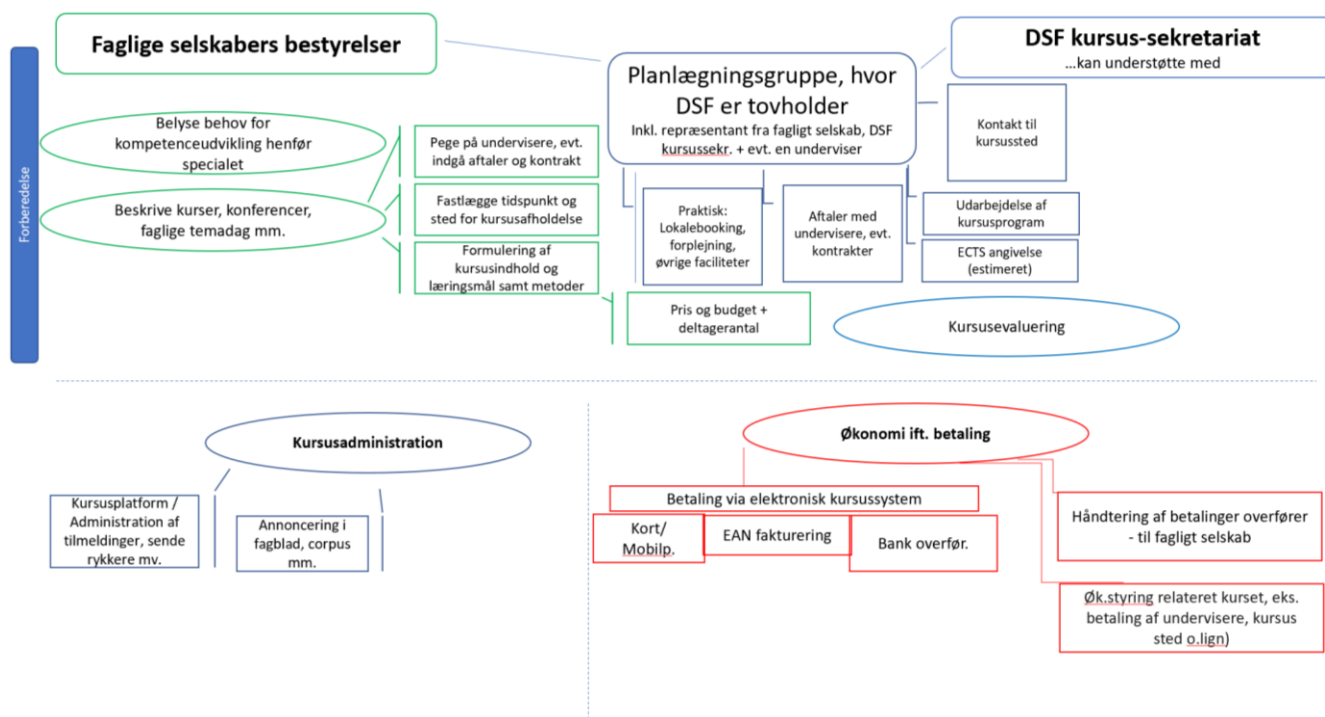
Forberedelse

Faglige selskabers bestyrelser

Planlægningsgruppe, hvor DSF er tovholder
Inkl. repræsentant fra fagligt selskab, DSF kursussekr. + evt. en underviser

DSF kursus-sekretariat
…kan understøtte med

Belyse behov for kompetenceudvikling henfør specialet

Beskrive kurser, konferencer, faglige temadag mm.

Pege på undervisere, evt. indgå aftaler og kontrakt

Fastlægge tidspunkt og sted for kursusafholdelse

Formulering af kursusindhold og læringsmål samt metoder

Pris og budget + deltagerantal

Praktisk: Lokalebooking, forplejning, øvrige faciliteter

Aftaler med undervisere, evt. kontrakter

Kontakt til kursussted

Udarbejdelse af kursusprogram

ECTS angivelse (estimeret)

Kursusevaluering

Kursusadministration

Kursusplatform / Administration af tilmeldinger, sende rykkere mv.

Annoncering i fagblad, corpus mm.

Økonomi ift. betaling

Betaling via elektronisk kursussystem

Kort/ Mobilp.

EAN fakturering

Bank overfør.

Håndtering af betalinger overfører - til fagligt selskab

Øk.styring relateret kurset, eks. betaling af undervisere, kursus sted o.lign)